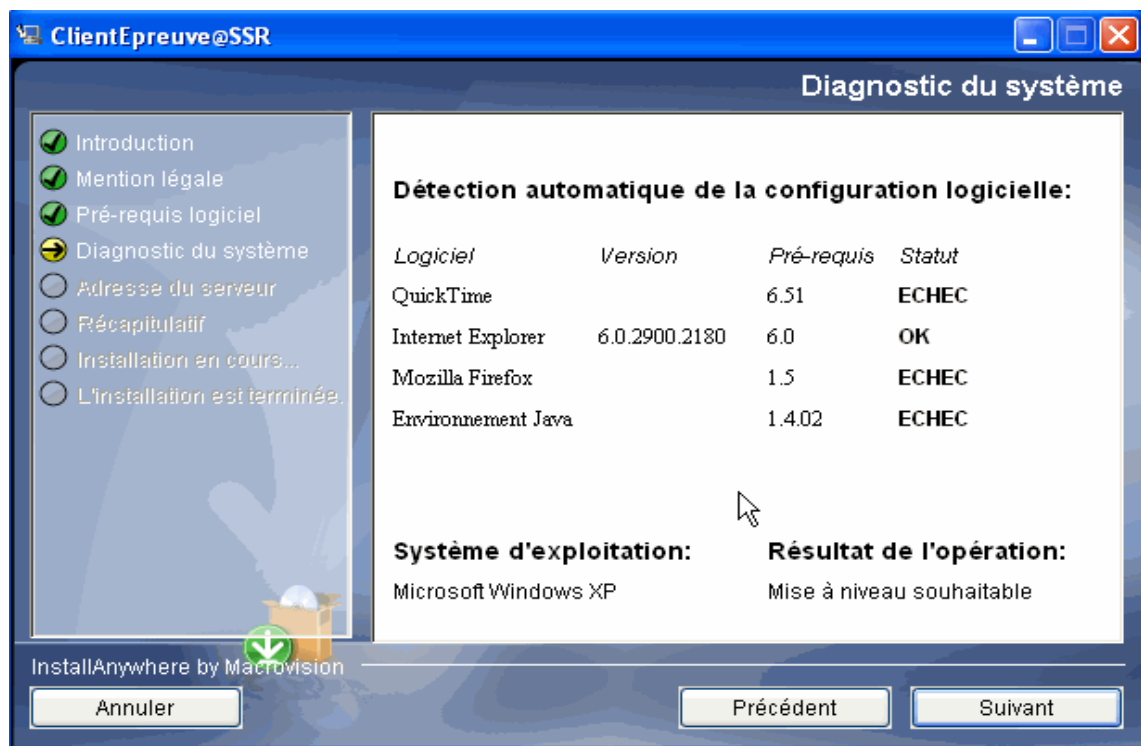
ClientEpreuve@SSR

Diagnostic du système

Introduction
Mention légale
Pré-requis logiciel
Diagnostic du système
Adresse du serveur
Récapitulatif
Installation en cours...
L'installation est terminée.

Détection automatique de la configuration logicielle:

| Logiciel | Version | Pré-requis | Statut |
|---|---|---|---|
| QuickTime | | 6.51 | ECHEC |
| Internet Explorer | 6.0.2900.2180 | 6.0 | OK |
| Mozilla Firefox | | 1.5 | ECHEC |
| Environnement Java | | 1.4.02 | ECHEC |

Système d'exploitation:
Microsoft Windows XP

Résultat de l'opération:
Mise à niveau souhaitable

InstallAnywhere by Macrovision

Annuler

Précédent

Suivant